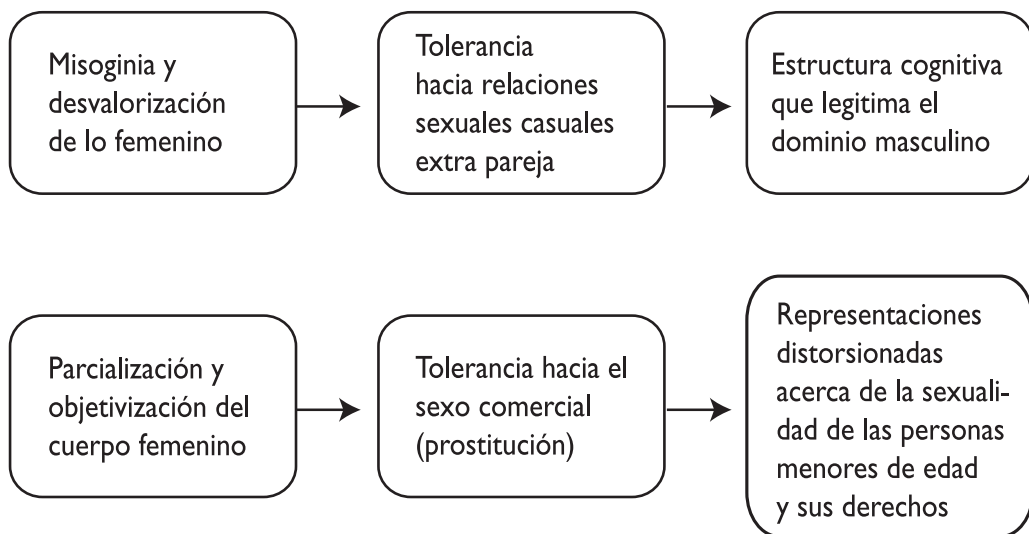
Misoginia y desvalorización de lo femenino

Tolerancia hacia relaciones sexuales casuales extra pareja

Estructura cognitiva que legitima el dominio masculino

Parcialización y objetivización del cuerpo femenino

Tolerancia hacia el sexo comercial (prostitución)

Representaciones distorsionadas acerca de la sexualidad de las personas menores de edad y sus derechos